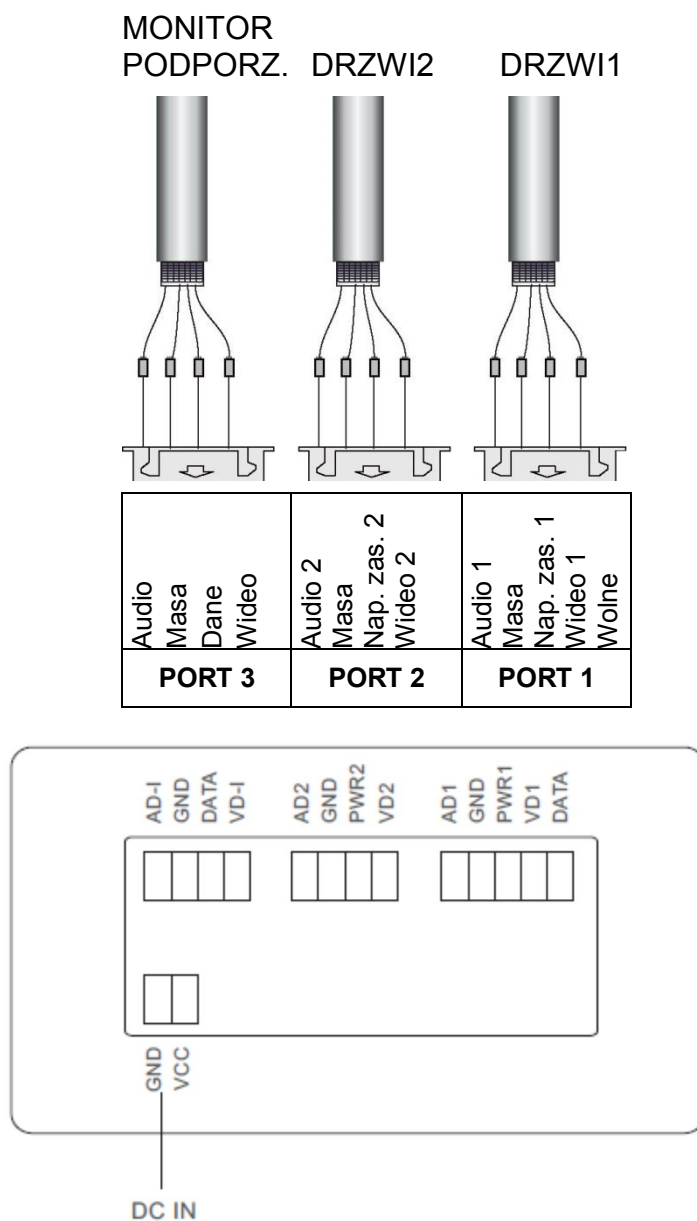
MONITOR PODPORZ. DRZWI2 DRZWI1

| Audio Masa Dane Wideo | Audio 2 Masa Nap. zas. 2 Wideo 2 | Audio 1 Masa Nap. zas. 1 Wideo 1 Wolne |
|---|---|---|
| PORT 3 | PORT 2 | PORT 1 |

AD-I GND DATA VD-I

AD2 GND PWR2 VD2

AD1 GND PWR1 VD1 DATA

GND VCC

DC IN